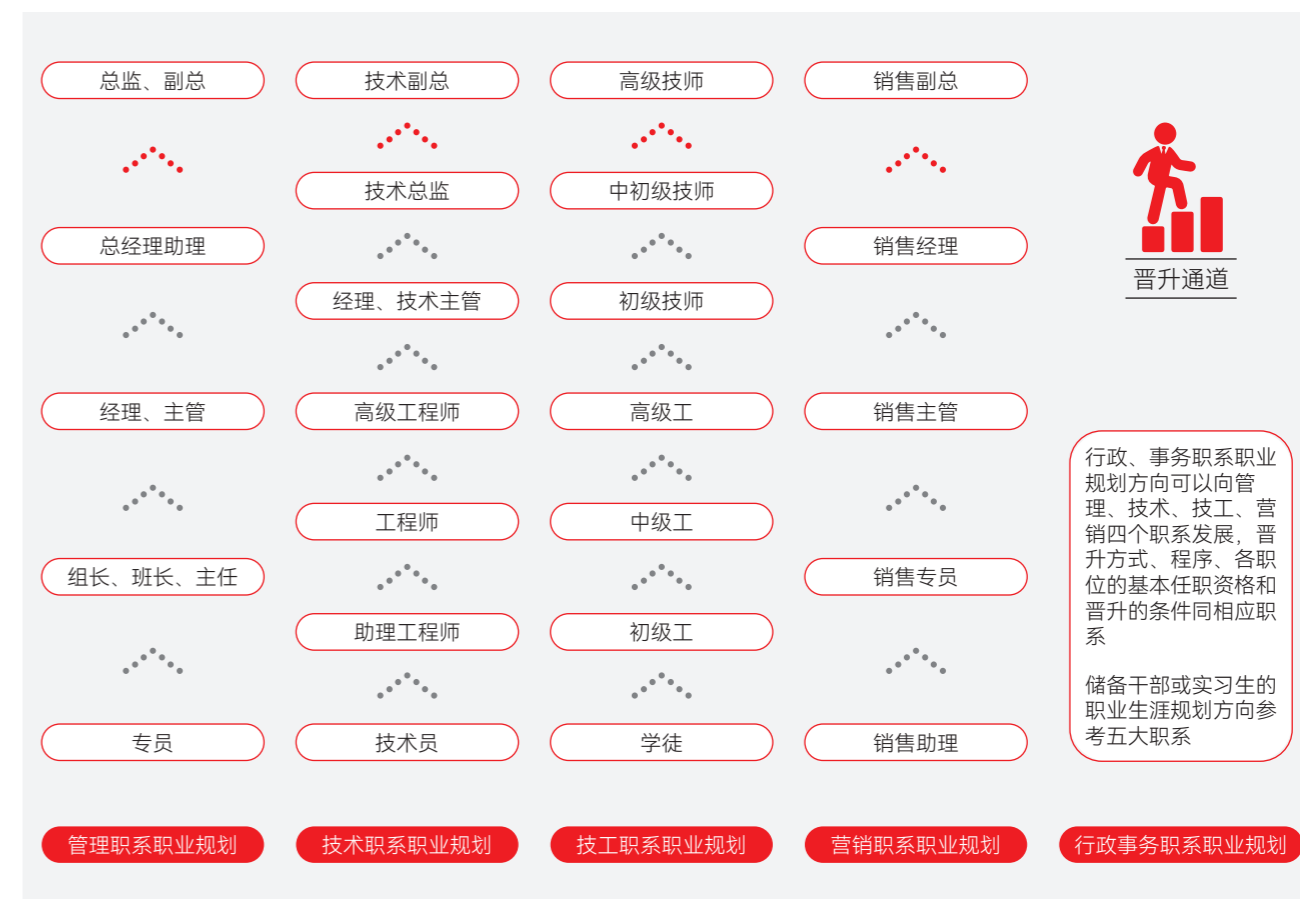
总监、副总

总经理助理

经理、主管

组长、班长、主任

专员

管理职系职业规划

技术副总

技术总监

经理、技术主管

高级工程师

工程师

助理工程师

技术员

技术职系职业规划

高级技师

中初级技师

初级技师

高级工

中级工

初级工

学徒

技工职系职业规划

销售副总

销售经理

销售主管

销售专员

销售助理

营销职系职业规划

晋升通道

行政、事务职系职业规划方向可以向管理、技术、技工、营销四个职系发展，晋升方式、程序、各职位的基本任职资格和晋升的条件同相应职系

储备干部或实习生的职业生涯规划方向参考五大职系

行政事务职系职业规划